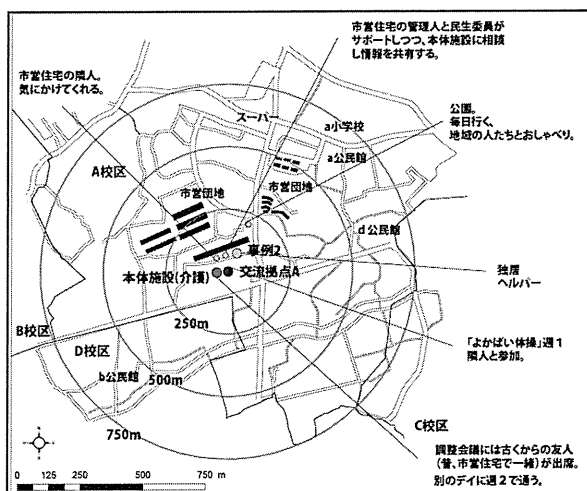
市営住宅の管理人と民生委員がサポートしつつ、本体施設に相談し情報を共有する。

市営住宅の隣人。気にかけてくれる。

公園。毎日行く、地域の人たちとおしゃべり。

スーパー

a小学校

a公民館

A校区

市営団地

市営団地

d公民館

事例2

本体施設（介護）

交流拠点A

独居ヘルパー

B校区

250m

D校区

b公民館

500m

「よかばい体操」週1隣人と参加。

750m

C校区

調整会議には古くからの友人（昔、市営住宅で一緒）が出席。別のデイに週2で通う。

0 125 250 500 750 m